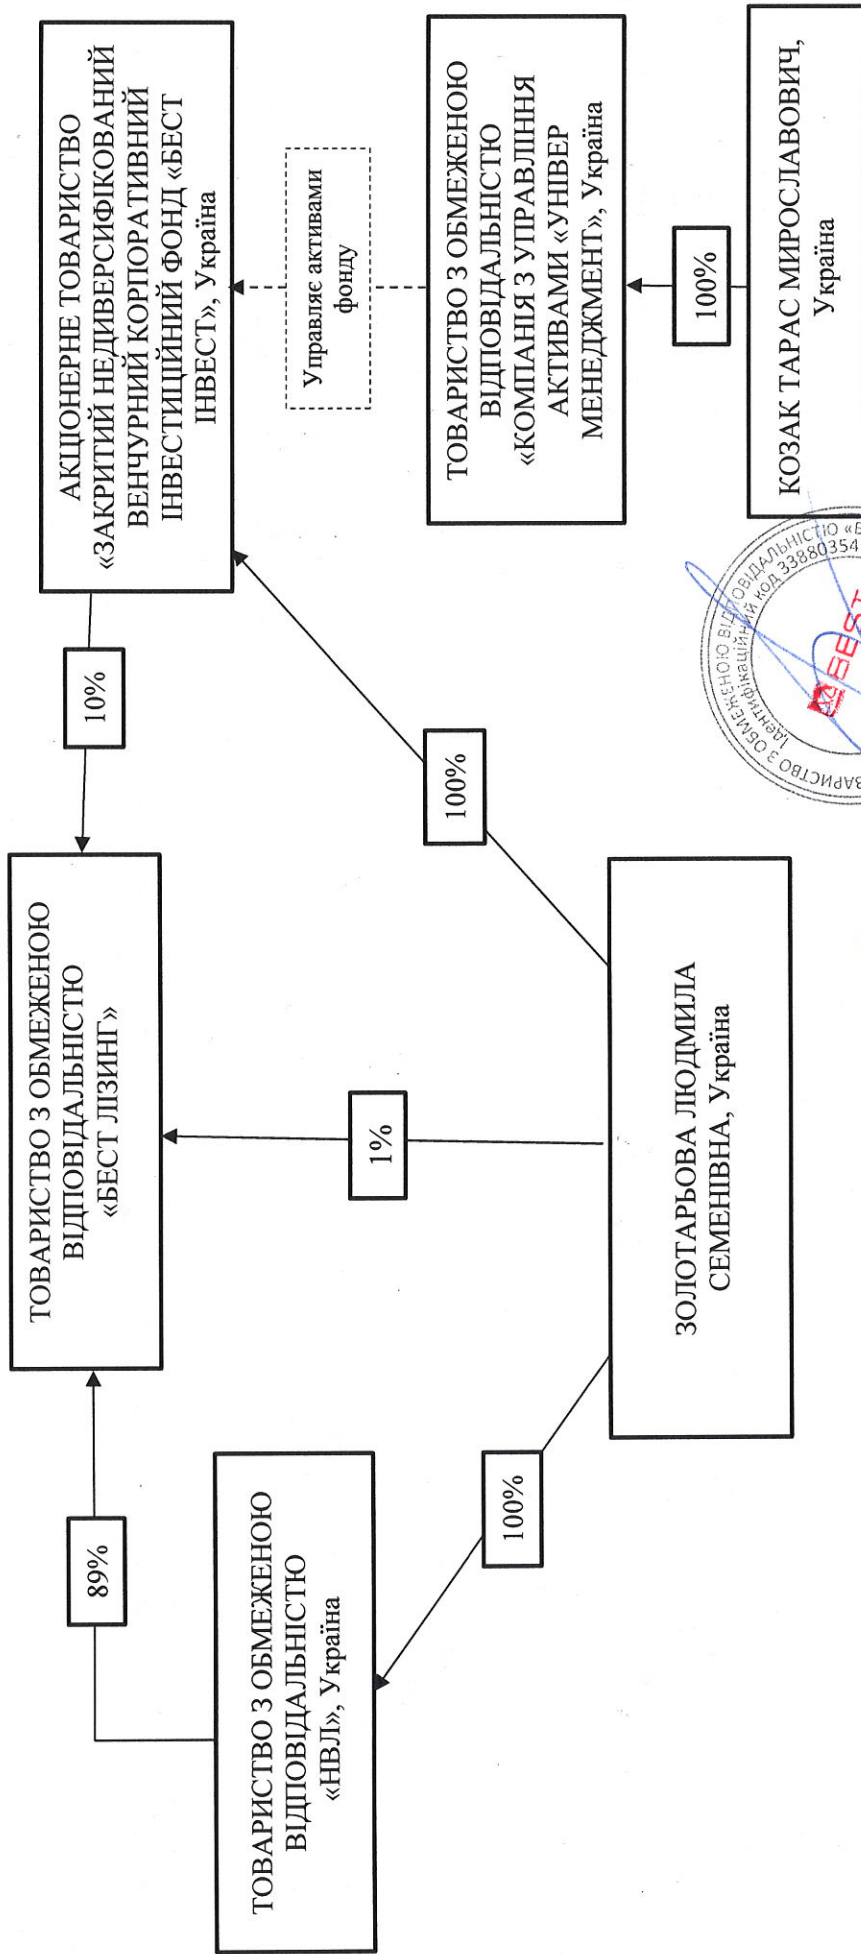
АКЦІОНЕРНЕ ТОВАРИСТВО «ЗАКРИТИЙ НЕДИВЕРСИФІКОВАНИЙ ВЕНЧУРНИЙ КОРПОРАТИВНИЙ ІНВЕСТИЦІЙНИЙ ФОНД «БЕСТ ІНВЕСТ», Україна

Управляє активами фонду

ТОВАРИСТВО З ОБМЕЖЕНОЮ ВІДПОВІДАЛЬНІСТЮ «КОМПАНІЯ З УПРАВЛІННЯ АКТИВАМИ «УНІВЕР МЕНЕДЖМЕНТ», Україна

100%

КОЗАК ТАРАС МИРОСЛАВОВИЧ, Україна

10%

100%

ТОВАРИСТВО З ОБМЕЖЕНОЮ ВІДПОВІДАЛЬНІСТЮ «БЕСТ ЛІЗИНГ»

1%

ЗОЛОТАРЬОВА ЛЮДМИЛА СЕМЕНІВНА, Україна

89%

100%

ТОВАРИСТВО З ОБМЕЖЕНОЮ ВІДПОВІДАЛЬНІСТЮ «НВЛ», Україна

ВАРИСТВО З ОБМЕЖЕНОЮ ВІДПОВІДАЛЬНІСТЮ «Б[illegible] Ідентифікаційний код 33880354 BEST